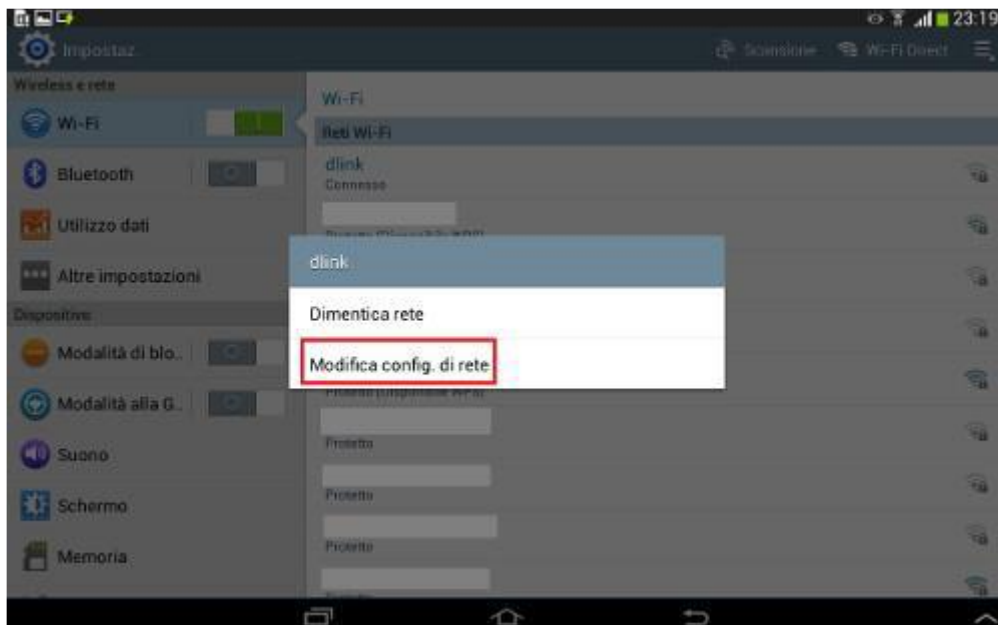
23:19

Impostaz

Scansione

Wi-Fi Direct

Wireless e rete

Wi-Fi

Bluetooth

Utilizzo dati

Altre impostazioni

Dispositivo

Modalità di blo..

Modalità alla G..

Suono

Schermo

Memoria

Wi-Fi

Reti Wi-Fi

dlink

Connesso

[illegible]

Protetto (Disponibile WPS)

Protetto

Protetto

Protetto

dlink

Dimentica rete

Modifica config. di rete